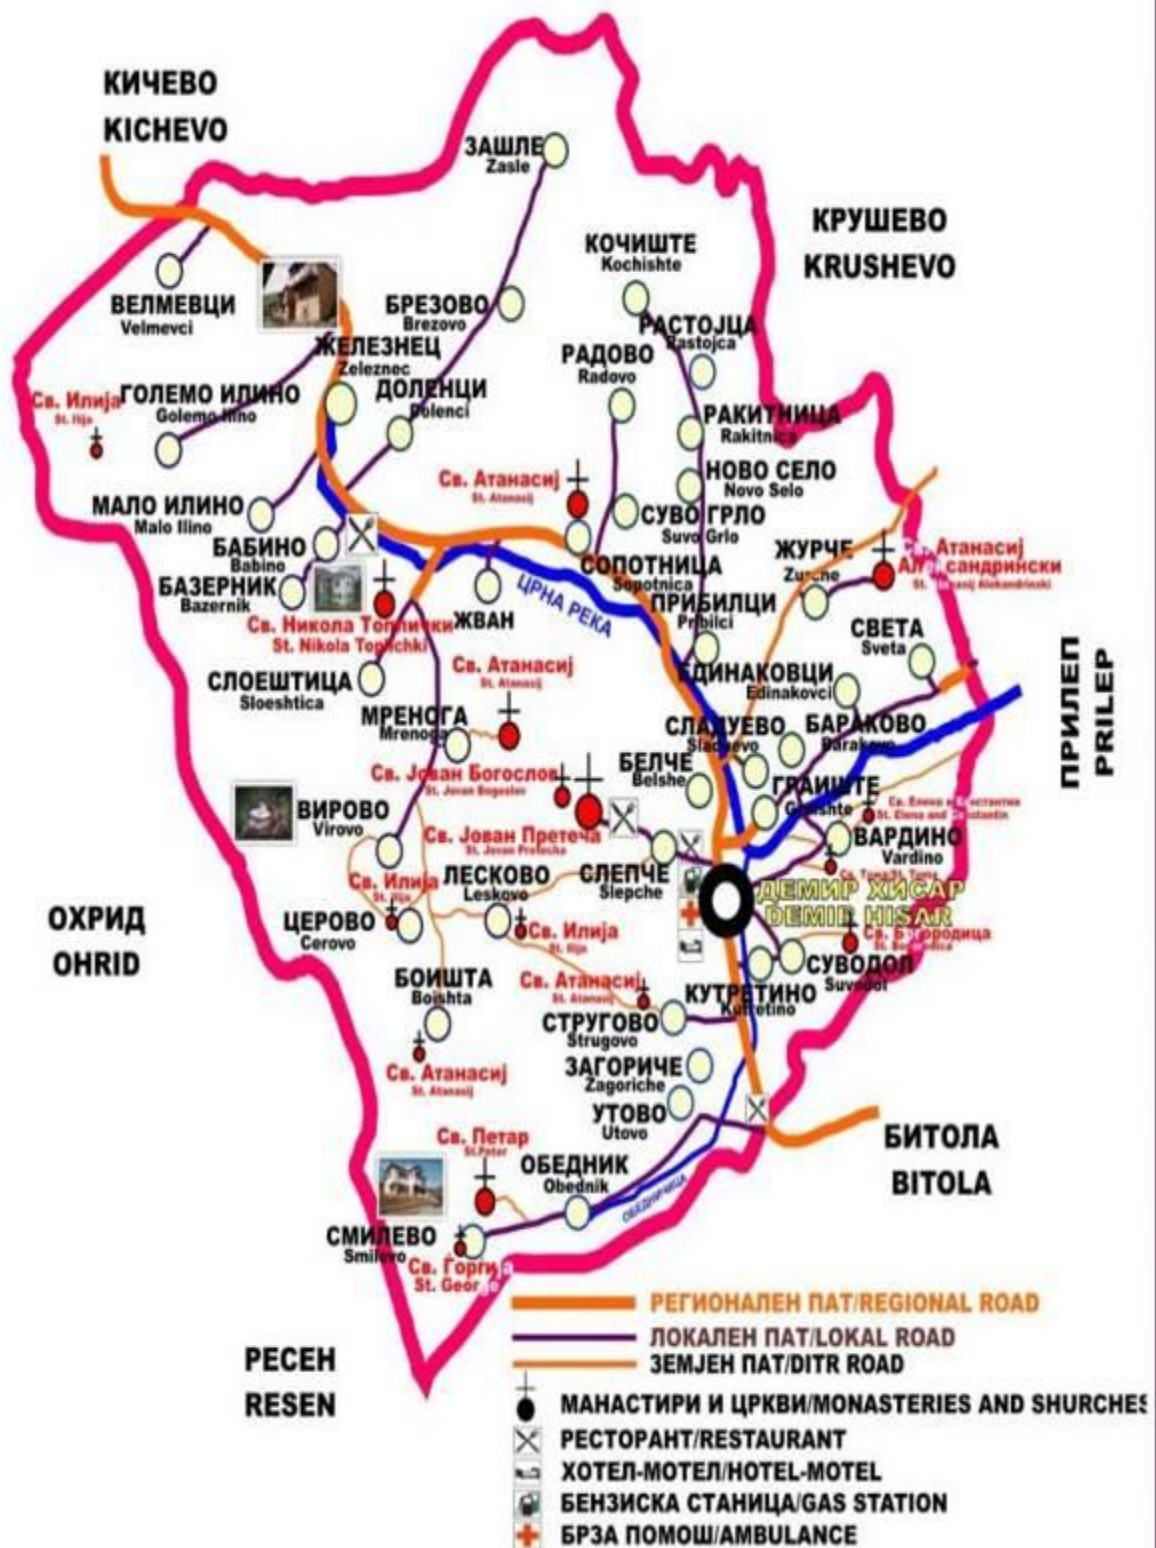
КИЧЕВО
KICHEVO

ЗАШЛЕ
Zasle

КРУШЕВО
KRUSHEVO

КОЧИШТЕ
Kochishte

ВЕЛМЕВЦИ
Velmevci

БРЕЗОВО
Brezovo

РАСТОЈЦА
Rastojca

ЖЕЛЕЗНЕЦ
Zeleznec

РАДОВО
Radovo

Св. Илија
St. Ilija

ГОЛЕМО ИЛИНО
Golemo Ilino

ДОЛЕНЦИ
Dolenci

РАКИТНИЦА
Rakitnica

Св. Атанасиј
St. Atanasij

НОВО СЕЛО
Novo Selo

МАЛО ИЛИНО
Malo Ilino

СУВО ГРЛО
Suvo Grlo

БАБИНО
Babino

ЖУРЧЕ
Zurche

Св. Атанасиј Александрински
St. Atanasij Aleksandrinski

СОПОТНИЦА
Sopotnica

БАЗЕРНИК
Bazernik

ЦРНА РЕКА

ПРИБИЛЦИ
Pribilci

Св. Никола Топлички
St. Nikola Toplichki

ЖВАН

СВЕТА
Sveta

ПРИЛЕП
PRILEP

СЛОЕШТИЦА
Sloeshtica

Св. Атанасиј
St. Atanasij

ЕДИНАКОВЦИ
Edinakovci

МРЕНОГА
Mrenoga

СЛАДУЕВО
Sladuevo

БАРАКОВО
Barakovo

Св. Јован Богослов
St. Jovan Bogoslov

БЕЛЧЕ
Belshe

ГРАИШТЕ
Graishte

Св. Елена и Константин
St. Elena and Konstantin

ВИРОВО
Virovo

Св. Јован Претеча
St. Jovan Pretecha

ВАРДИНО
Vardino

Св. Тома
St. Toma

СЛЕПЧЕ
Slepche

Св. Илија
St. Ilija

ЛЕСКОВО
Leskovo

ДЕМИР ХИСАР
DEMIR HISAR

ОХРИД
OHRID

ЦЕРОВО
Cerovo

Св. Илија
St. Ilija

Св. Богородица
St. Bogorodica

СУВОДОЛ
Suvodol

БОИШТА
Boishta

Св. Атанасиј
St. Atanasij

КУТРЕТИНО
Kutretino

СТРУГОВО
Strugovo

Св. Атанасиј
St. Atanasij

ЗАГОРИЧЕ
Zagoriche

УТОВО
Utovo

БИТОЛА
BITOLA

Св. Петар
St. Petar

ОБЕДНИК
Obednik

ОБЕДНИЦА

СМИЛЕВО
Smilevo

Св. Горгија
St. Georgija

РЕГИОНАЛЕН ПАТ/REGIONAL ROAD
ЛОКАЛЕН ПАТ/LOKAL ROAD
ЗЕМЈЕН ПАТ/DITR ROAD

РЕСЕН
RESEN

МАНАСТИРИ И ЦРКВИ/MONASTERIES AND SHURCHES
РЕСТОРАНТ/RESTAURANT
ХОТЕЛ-МОТЕЛ/HOTEL-MOTEL
БЕНЗИСКА СТАНИЦА/GAS STATION
БРЗА ПОМОШ/AMBULANCE